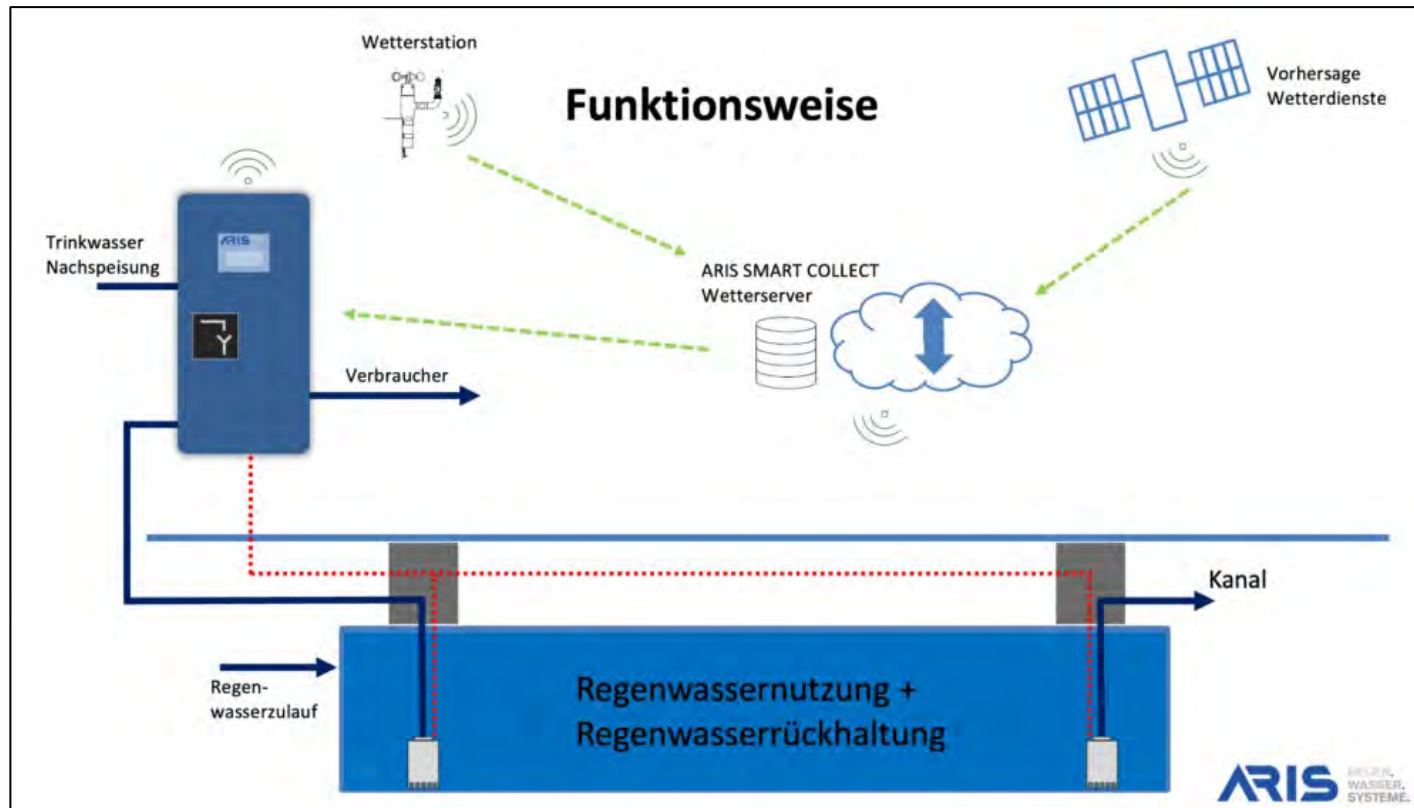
Wetterstation

Funktionsweise

Vorhersage Wetterdienste

ARIS

Trinkwasser Nachspeisung

ARIS SMART COLLECT Wetterserver

Verbraucher

Kanal

Regenwasserzulauf

Regenwassernutzung + Regenwasserrückhaltung

ARIS MEHR. WASSER. SYSTEME.